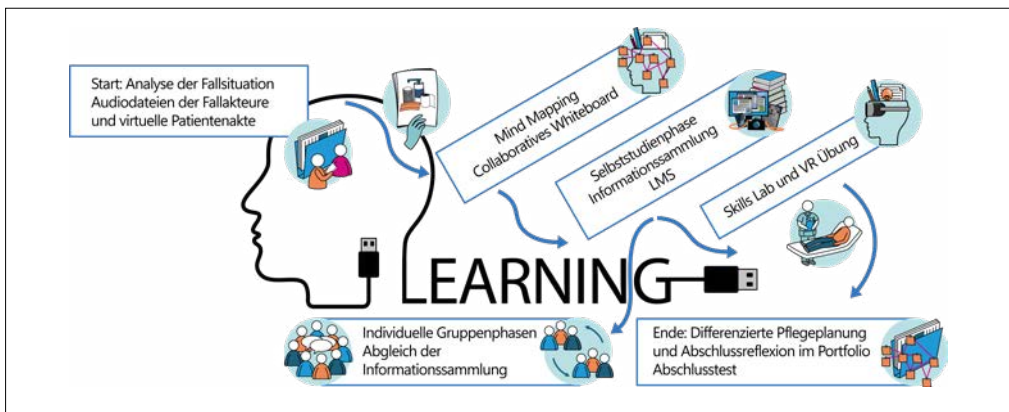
Start: Analyse der Fallsituation
Audiodateien der Fallakteure
und virtuelle Patientenakte

Mind Mapping
Collaboratives Whiteboard

Selbststudienphase
Informationssammlung
LMS

Skills Lab und VR Übung

LEARNING

Individuelle Gruppenphasen
Abgleich der
Informationssammlung

Ende: Differenzierte Pflegeplanung
und Abschlussreflexion im Portfolio
Abschlusstest